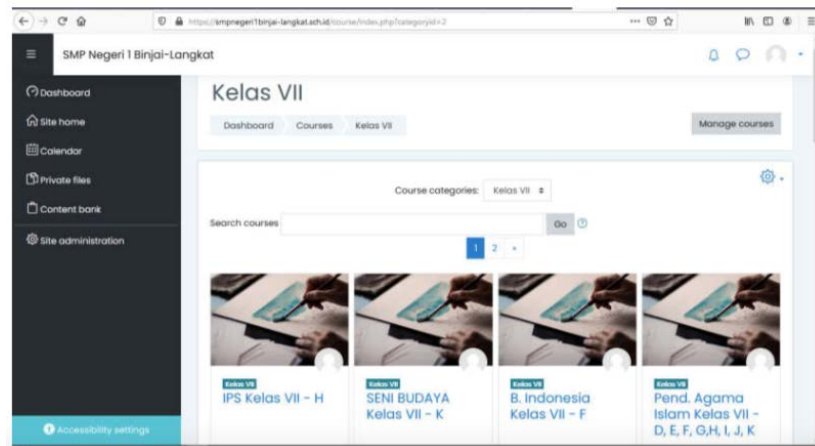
https://smpnegeri1binjai-langkat.sch.id/course/index.php?categoryid=2

SMP Negeri 1 Binjai-Langkat

Dashboard
Site home
Calendar
Private files
Content bank
Site administration

Accessibility settings

Kelas VII

Dashboard Courses Kelas VII

Manage courses

Course categories: Kelas VII

Search courses Go

1 2 »

Kelas VII
IPS Kelas VII - H

Kelas VII
SENI BUDAYA Kelas VII - K

Kelas VII
B. Indonesia Kelas VII - F

Kelas VII
Pend. Agama Islam Kelas VII - D, E, F, G,H, I, J, K